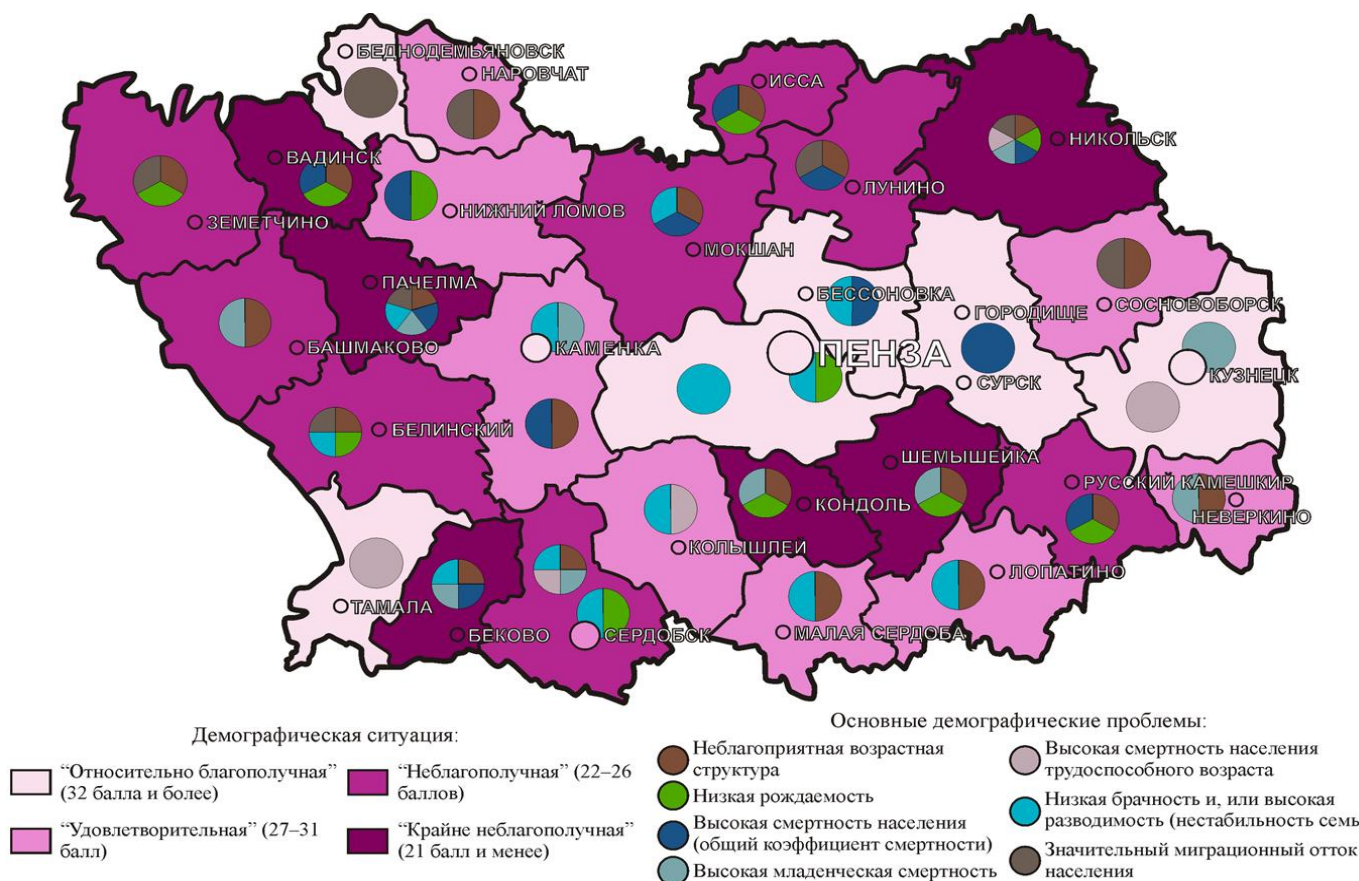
БЕДНОДЕМЬЯНОВСК
НАРОВЧАТ
ИССА
НИКОЛЬСК
ВАДИНСК
ЛУНИНО
НИЖНИЙ ЛОМОВ
ЗЕМЕТЧИНО
МОКШАН
ПАЧЕЛМА
БЕССОНОВКА
ГОРОДИЩЕ
СОСНОВОБОРСК
БАШМАКОВО
КАМЕНКА
ПЕНЗА
СУРСК
КУЗНЕЦК
БЕЛИНСКИЙ
ШЕМЫШЕЙКА
РУССКИЙ КАМЕШКИР
КОНДОЛЬ
НЕВЕРКИНО
КОЛЫШЛЕЙ
ЛОПАТИНО
ТАМАЛА
БЕКОВО
СЕРДОБСК
МАЛАЯ СЕРДОБА

Демографическая ситуация:

"Относительно благополучная" (32 балла и более)

"Неблагополучная" (22–26 баллов)

"Удовлетворительная" (27–31 балл)

"Крайне неблагополучная" (21 балл и менее)

Основные демографические проблемы:

Неблагоприятная возрастная структура

Низкая рождаемость

Высокая смертность населения (общий коэффициент смертности)

Высокая младенческая смертность

Высокая смертность населения трудоспособного возраста

Низкая брачность и, или высокая разводимость (нестабильность семь

Значительный миграционный отток населения